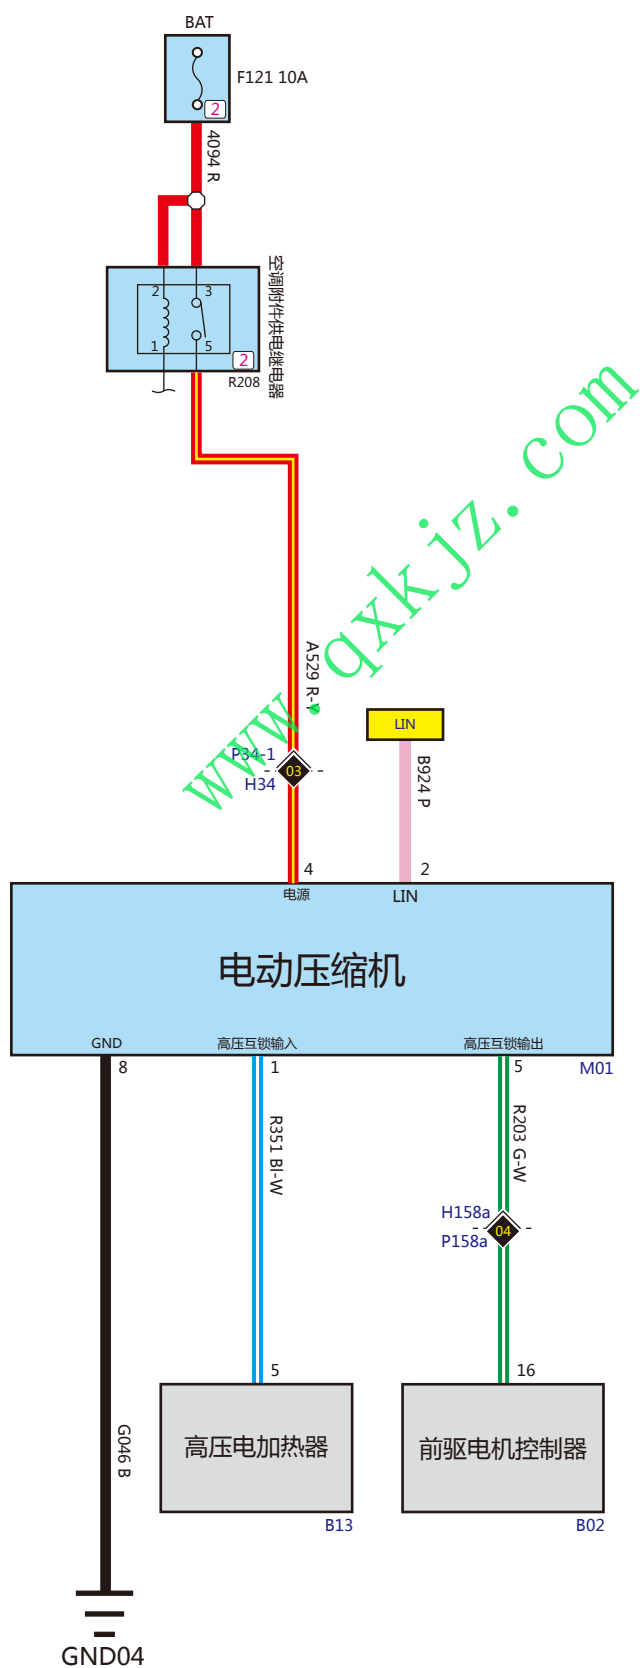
BAT

F121 10A

2

4094 R

2 3

1 5

2

R208

空调附件供电继电器

A529 R-Y

www.qxkjz.com

LIN

P34-1

03

H34

B924 P

4

2

电源

LIN

电动压缩机

GND

高压互锁输入

高压互锁输出

8

1

5

M01

R351 Bl-W

R203 G-W

H158a

04

P158a

5

16

G046 B

高压电加热器

前驱电机控制器

B13

B02

GND04